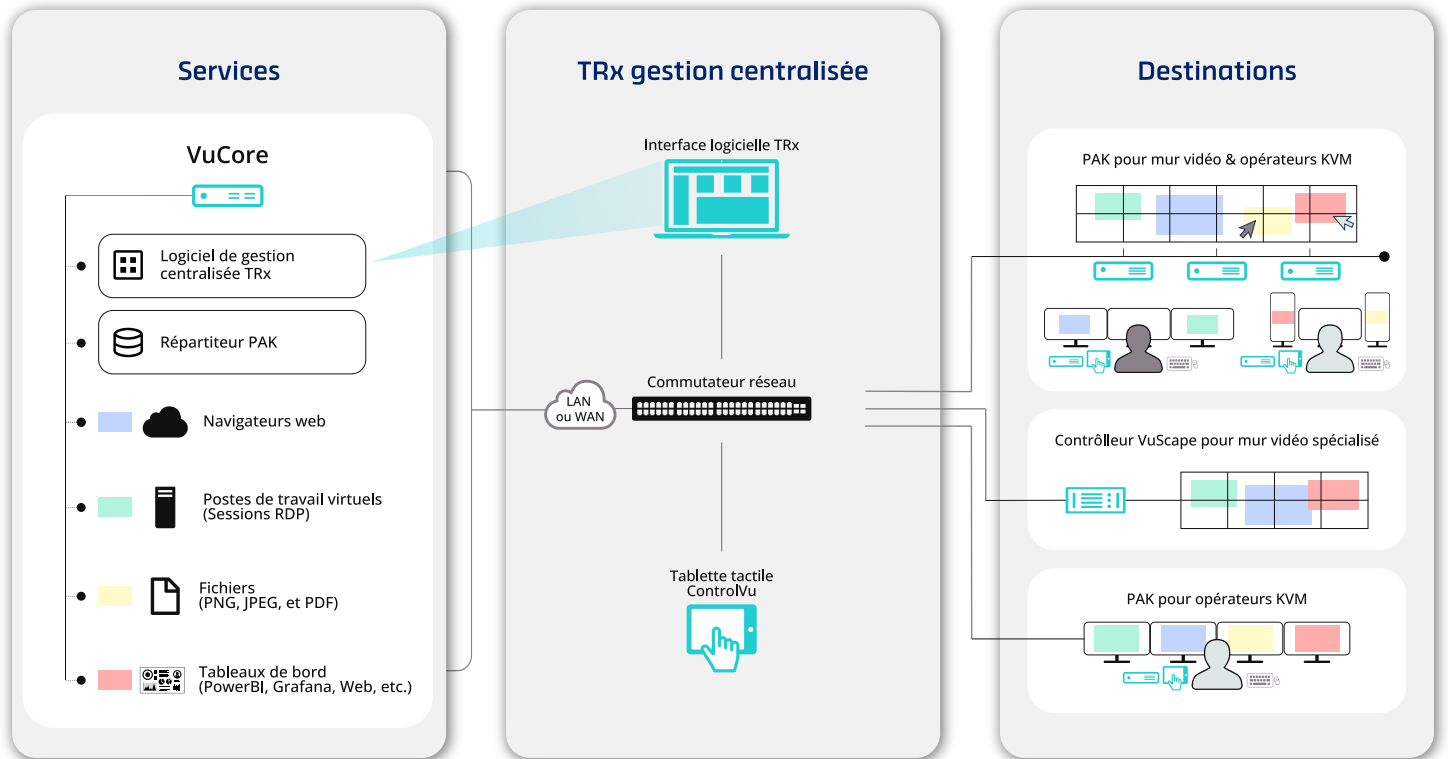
Services

VuCore

Logiciel de gestion centralisée TRx

Répartiteur PAK

Navigateurs web

Postes de travail virtuels (Sessions RDP)

Fichiers (PNG, JPEG, et PDF)

Tableaux de bord (PowerBI, Grafana, Web, etc.)

TRx gestion centralisée

Interface logicielle TRx

LAN ou WAN

Commutateur réseau

Tablette tactile ControlVu

Destinations

PAK pour mur vidéo & opérateurs KVM

Contrôlleur VuScape pour mur vidéo spécialisé

PAK pour opérateurs KVM